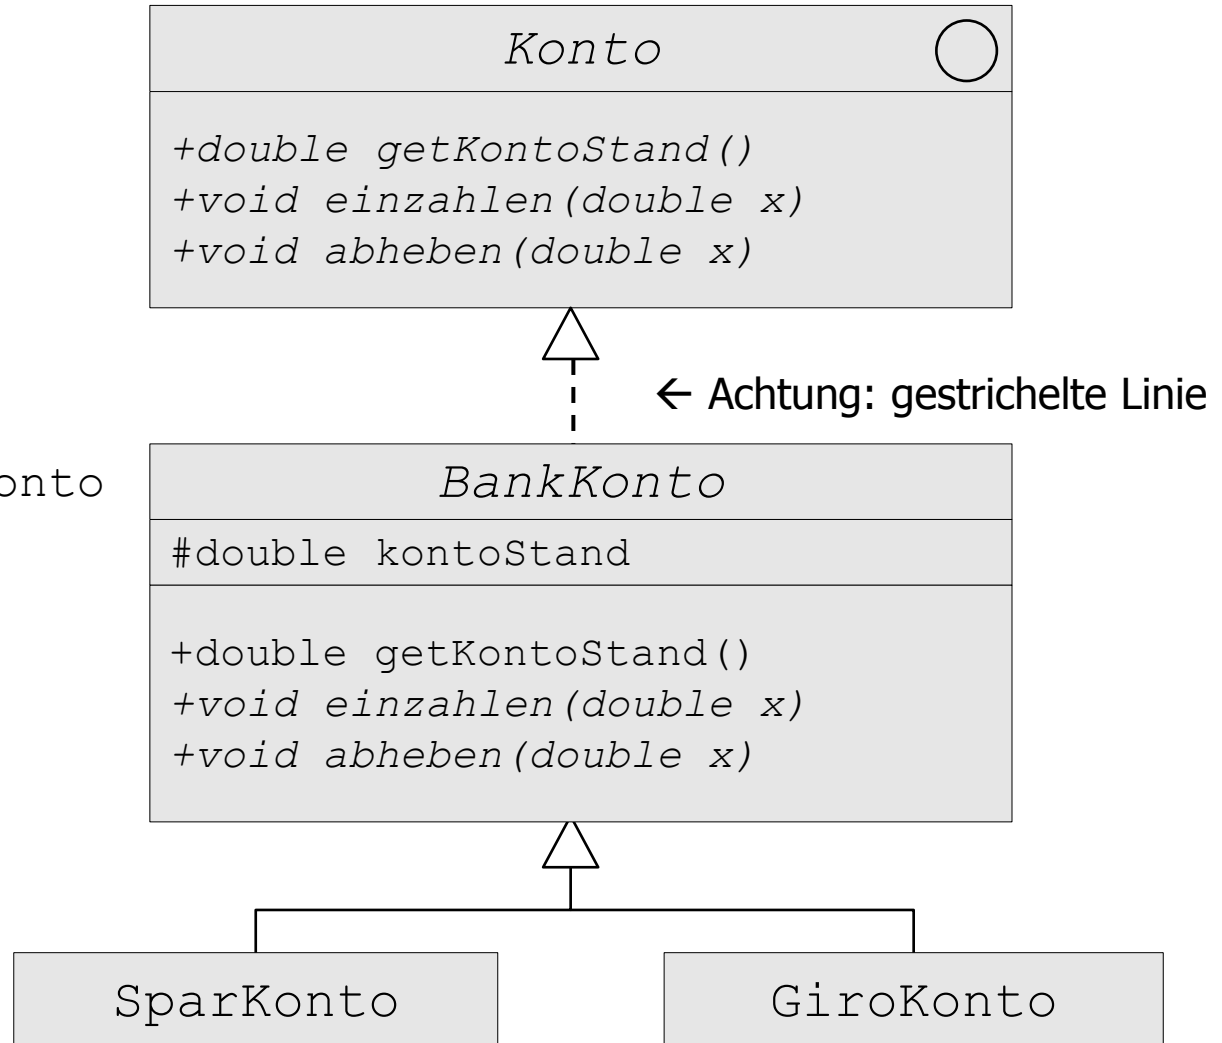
Konto

+double getKontoStand()
+void einzahlen(double x)
+void abheben(double x)

← Achtung: gestrichelte Linie

onto

BankKonto

#double kontoStand

+double getKontoStand()
+void einzahlen(double x)
+void abheben(double x)

SparKonto

GiroKonto